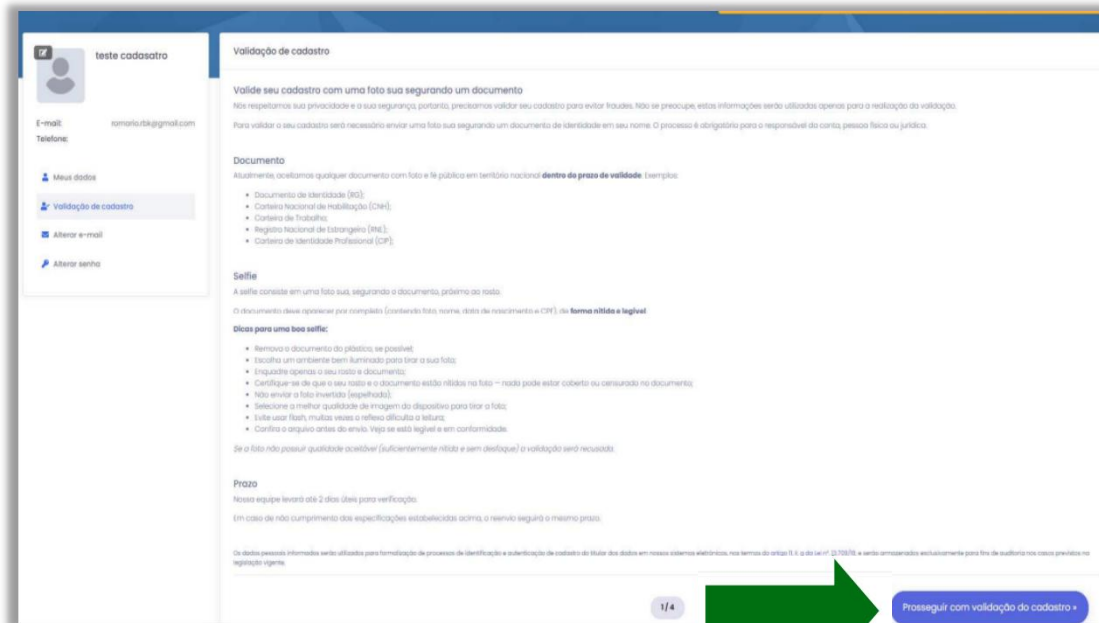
teste cadasatro

E-mail: romario.rbk@gmail.com
Telefone:

Meus dados
Validação de cadastro
Alterar e-mail
Alterar senha

Validação de cadastro

Valide seu cadastro com uma foto sua segurando um documento

Nós respeitamos sua privacidade e a sua segurança, portanto, precisamos validar seu cadastro para evitar fraudes. Não se preocupe, estas informações serão utilizadas apenas para a realização da validação.

Para validar o seu cadastro será necessário enviar uma foto sua segurando um documento de identidade em seu nome. O processo é obrigatório para o responsável da conta, pessoa física ou jurídica.

Documento

Atualmente, aceitamos qualquer documento com foto e fé pública em território nacional dentro do prazo de validade. Exemplos:

- Documento de Identidade (RG);
- Carteira Nacional de Habilitação (CNH);
- Carteira de Trabalho;
- Registro Nacional de Estrangeiro (RNE);
- Carteira de Identidade Profissional (CIP);

Selfie

A selfie consiste em uma foto sua, segurando o documento, próximo ao rosto.

O documento deve aparecer por completo (contendo foto, nome, data de nascimento e CPF), de forma nítida e legível.

Dicas para uma boa selfie:

- Remova o documento do plástico, se possível;
- Escolha um ambiente bem iluminado para tirar a sua foto;
- Enquadre apenas o seu rosto e documento;
- Certifique-se de que o seu rosto e o documento estão nítidos na foto — nada pode estar coberto ou censurado no documento;
- Não enviar a foto invertida (espelhada);
- Selecione a melhor qualidade de imagem do dispositivo para tirar a foto;
- Evite usar flash, muitas vezes o reflexo dificulta a leitura;
- Confira o arquivo antes do envio. Veja se está legível e em conformidade.

Se a foto não possuir qualidade aceitável (suficientemente nítida e sem desfoque) a validação será recusada.

Prazo

Nossa equipe levará até 2 dias úteis para verificação.

Em caso de não cumprimento das especificações estabelecidas acima, o reenvio seguirá o mesmo prazo.

Os dados pessoais informados serão utilizados para formalização de processos de identificação e autenticação de cadastro do titular dos dados em nossos sistemas eletrônicos, nos termos do artigo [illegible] da Lei nº 13.709/18, e serão armazenados exclusivamente para fins de auditoria nos casos previstos na legislação vigente.

1/4

Prosseguir com validação do cadastro »